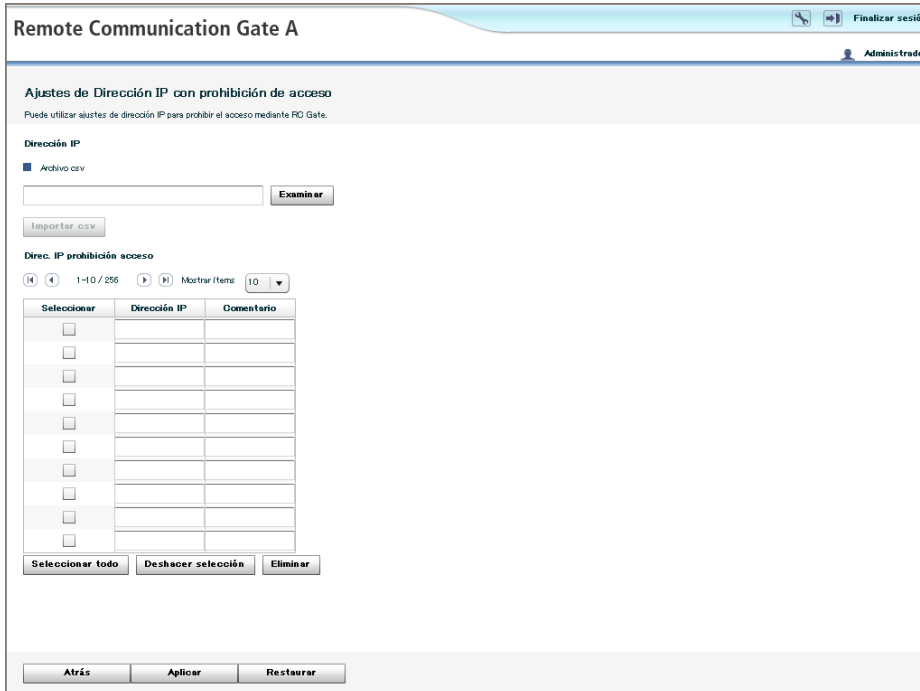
Remote Communication Gate A

Finalizar sesió

Administrad

Ajustes de Dirección IP con prohibición de acceso

Puede utilizar ajustes de dirección IP para prohibir el acceso mediante RC Gate.

Dirección IP

Archivo csv

Examinar

Importar csv

Direc. IP prohibición acceso

1-10 / 256 Mostrar ítems 10

| Seleccionar | Dirección IP | Comentario |
|---|---|---|
| | | |
| | | |
| | | |
| | | |
| | | |
| | | |
| | | |
| | | |
| | | |
| | | |

Seleccionar todo Deshacer selección Eliminar

Atrás Aplicar Restaurar